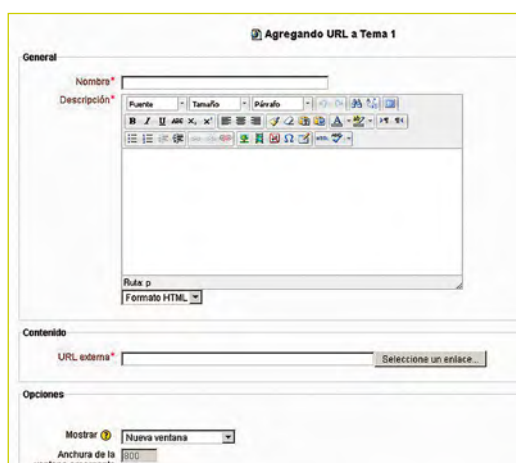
Agregando URL a Tema 1

General

Nombra*

Descripción*

Fuente | Tamaño | Párrafo

Ruta: p

Formato HTML

Contenido

URL externa*

Seleccione un enlace...

Opciones

Mostrar

Nueva ventana

Anchura de la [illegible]

800